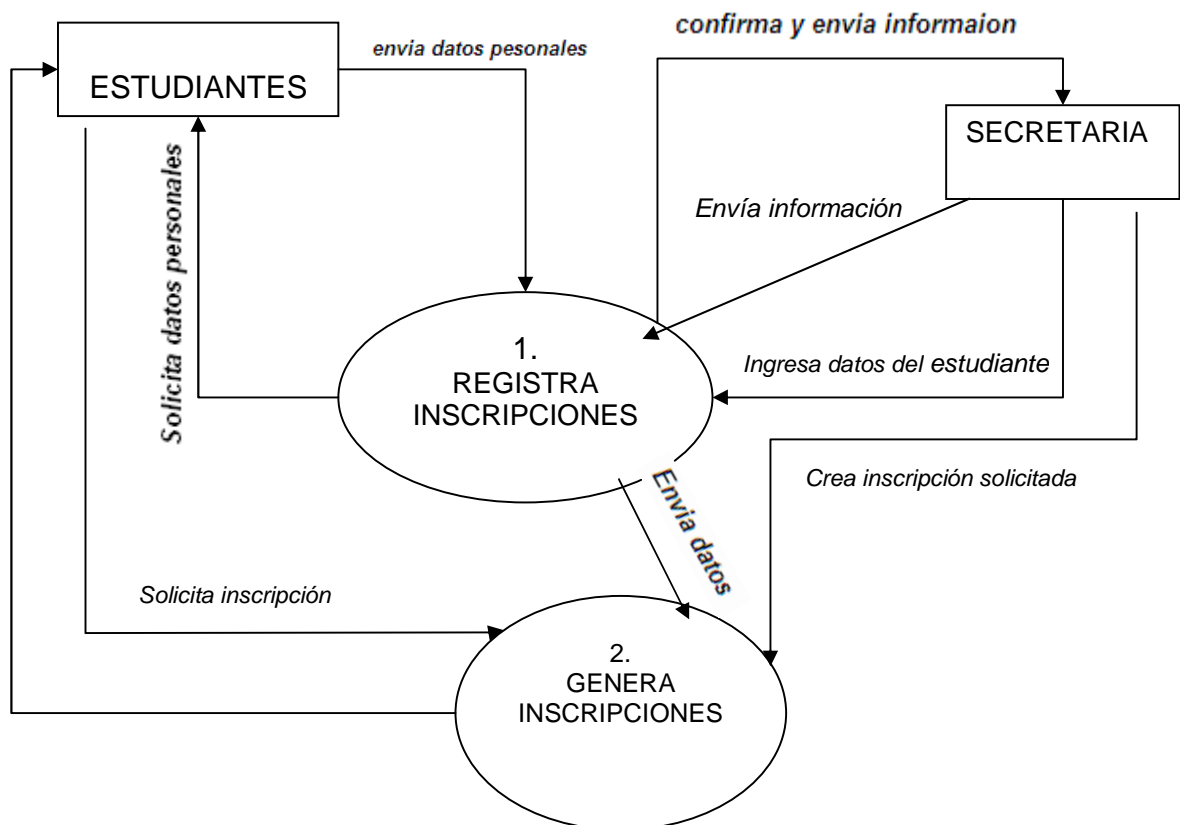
ESTUDIANTES

envia datos pesonales

confirma y envia informaion

SECRETARIA

Solicita datos personales

Envía información

1.
REGISTRA
INSCRIPCIONES

Ingresa datos del estudiante

Crea inscripción solicitada

Envia datos

Solicita inscripción

2.
GENERA
INSCRIPCIONES